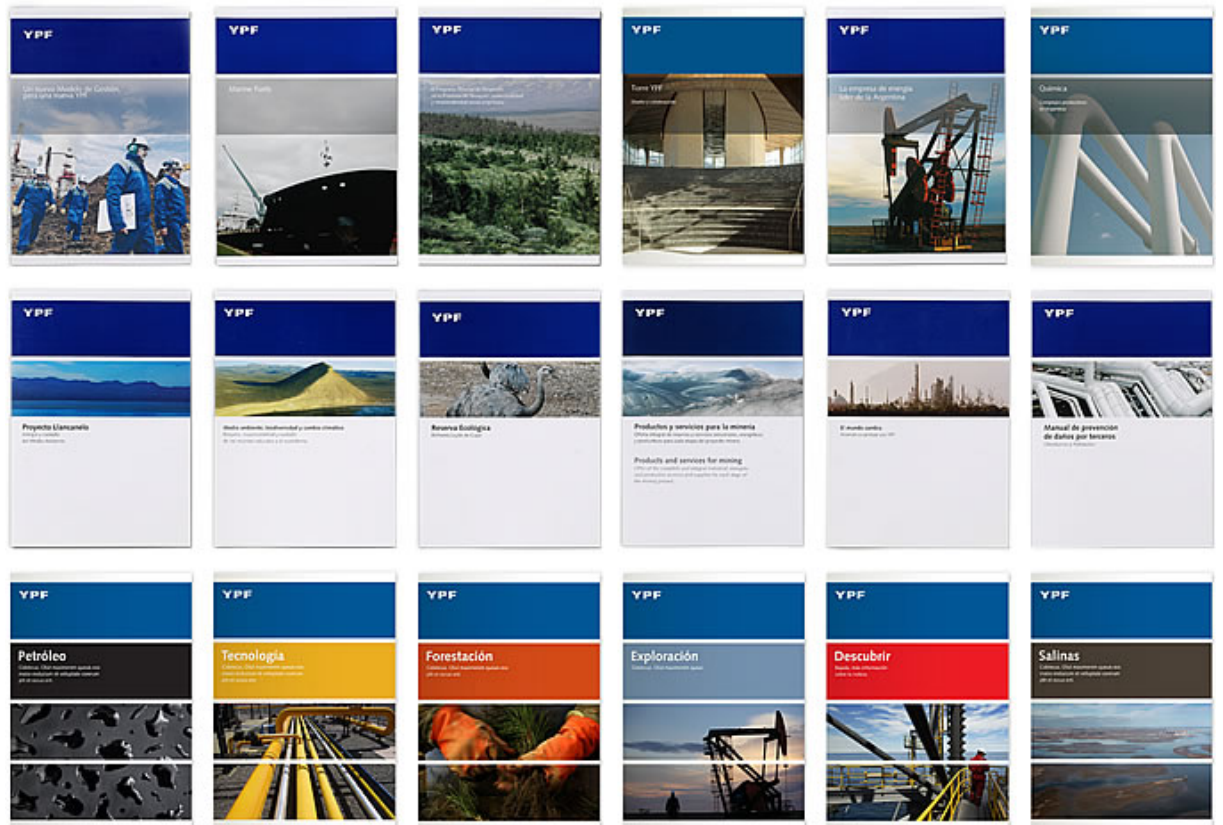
YPF
Un nuevo Modelo de Gestión para una nueva YPF

YPF
Marine Fuels

YPF
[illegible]

YPF
Torre YPF
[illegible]

YPF
La empresa de energía líder de la Argentina

YPF
Química
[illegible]

YPF
Proyecto Llancanelo
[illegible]

YPF
Medio ambiente, biodiversidad y cambio climático
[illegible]

YPF
Reserva Ecológica
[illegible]

YPF
Productos y servicios para la minería
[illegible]
Products and services for mining
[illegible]

YPF
El mundo sumba
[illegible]

YPF
Manual de prevención de daños por terceros
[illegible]

YPF
Petróleo
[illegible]

YPF
Tecnología
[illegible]

YPF
Forestación
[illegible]

YPF
Exploración
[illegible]

YPF
Descubrir
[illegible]

YPF
Salinas
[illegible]